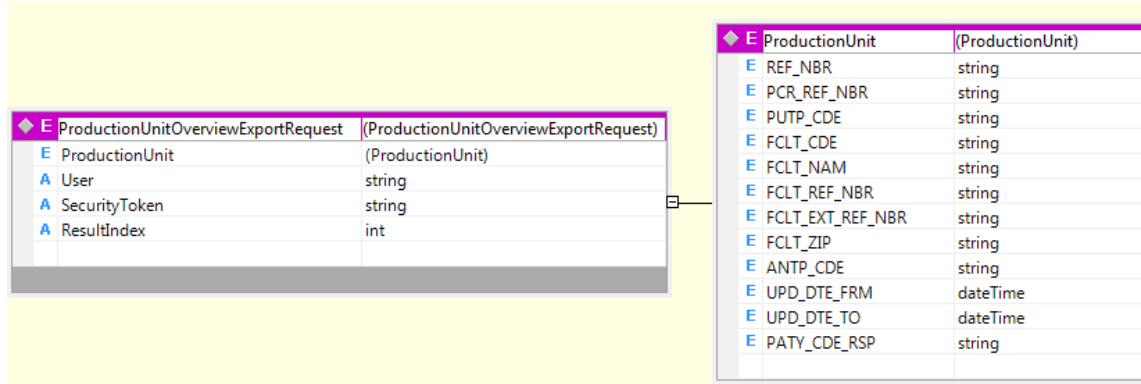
| | | |
|---|---|---|
| E | ProductionUnitOverviewExportRequest | (ProductionUnitOverviewExportRequest) |
| E | ProductionUnit | (ProductionUnit) |
| A | User | string |
| A | SecurityToken | string |
| A | ResultIndex | int |

| | | |
|---|---|---|
| E | ProductionUnit | (ProductionUnit) |
| E | REF_NBR | string |
| E | PCR_REF_NBR | string |
| E | PUTP_CDE | string |
| E | FCLT_CDE | string |
| E | FCLT_NAM | string |
| E | FCLT_REF_NBR | string |
| E | FCLT_EXT_REF_NBR | string |
| E | FCLT_ZIP | string |
| E | ANTP_CDE | string |
| E | UPD_DTE_FRM | dateTime |
| E | UPD_DTE_TO | dateTime |
| E | PATY_CDE_RSP | string |